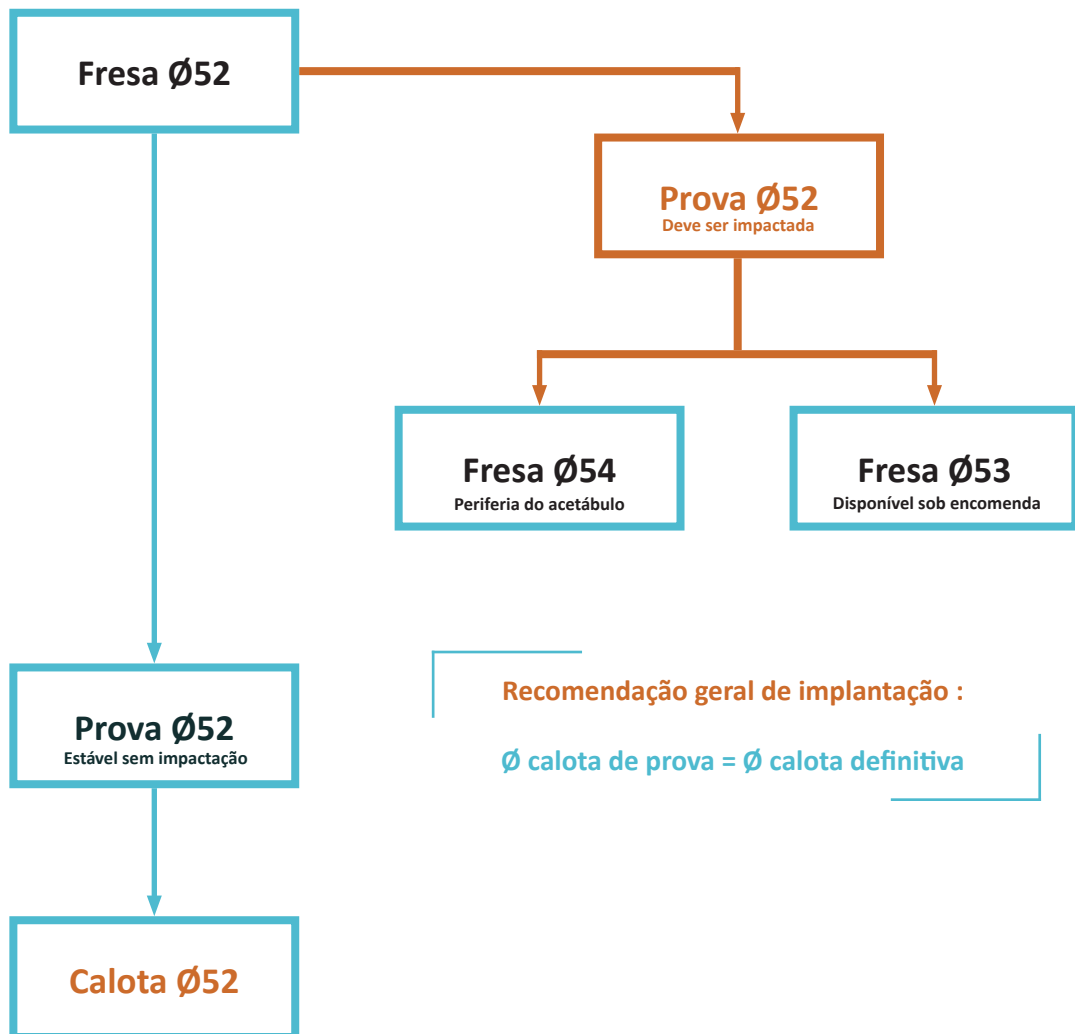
Fresa Ø52

Prova Ø52
Deve ser impactada

Fresa Ø54
Periferia do acetábulo

Fresa Ø53
Disponível sob encomenda

Prova Ø52
Estável sem impactação

Recomendação geral de implantação :

Ø calota de prova = Ø calota definitiva

Calota Ø52